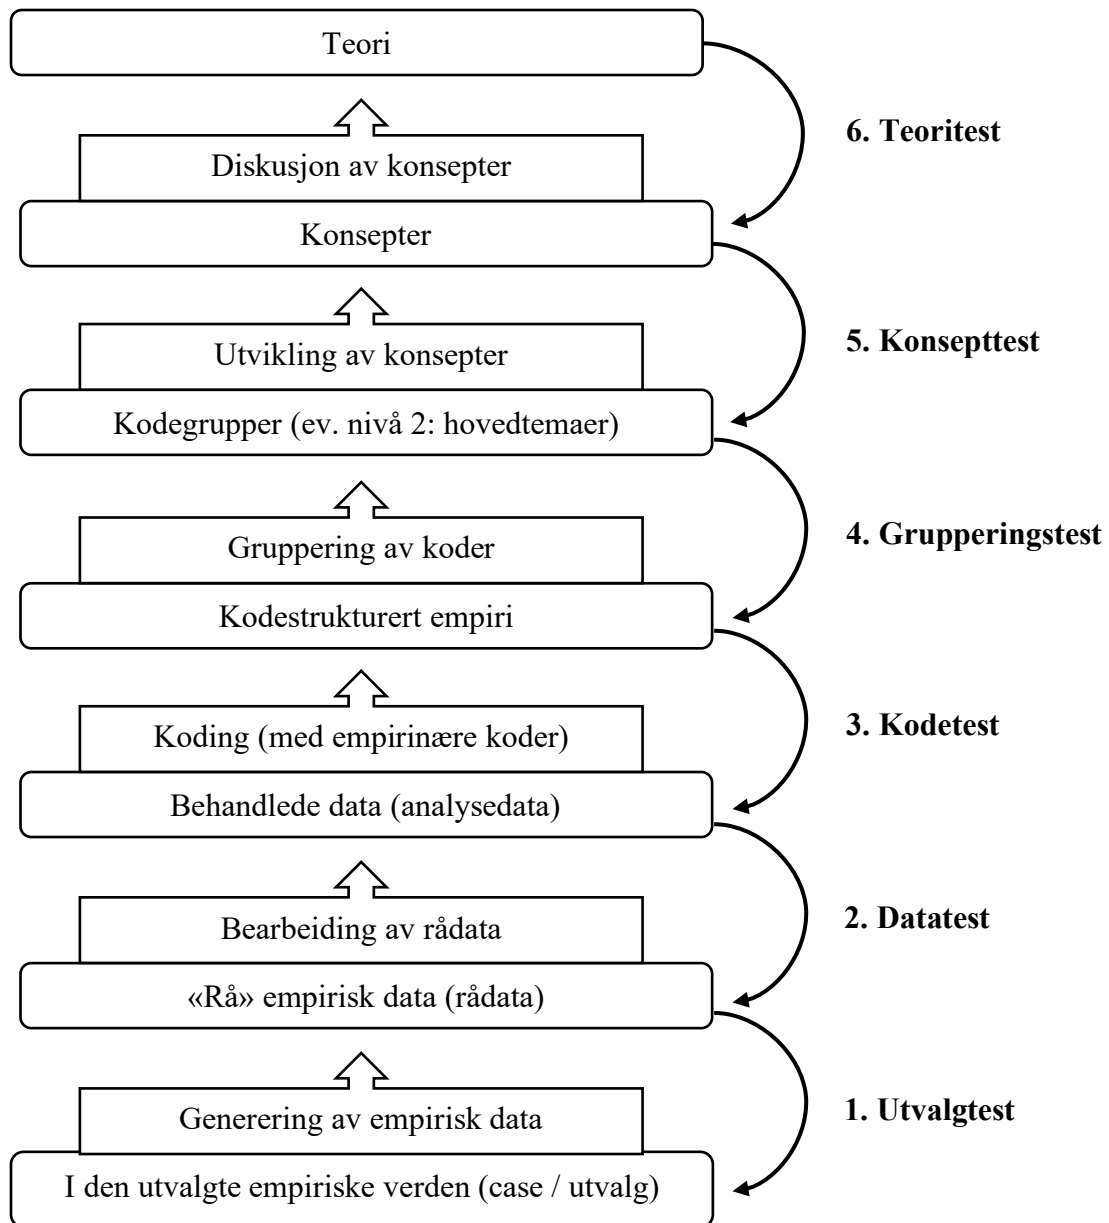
Teori

6. Teoritest

Diskusjon av konsepter

Konsepter

5. Konsepttest

Utvikling av konsepter

Kodegrupper (ev. nivå 2: hovedtemaer)

4. Grupperingstest

Gruppering av koder

Kodestrukturert empiri

3. Kodetest

Koding (med empirinære koder)

Behandlede data (analysedata)

2. Datatest

Bearbeiding av rådata

«Rå» empirisk data (rådata)

1. Utvalgtest

Generering av empirisk data

I den utvalgte empiriske verden (case / utvalg)